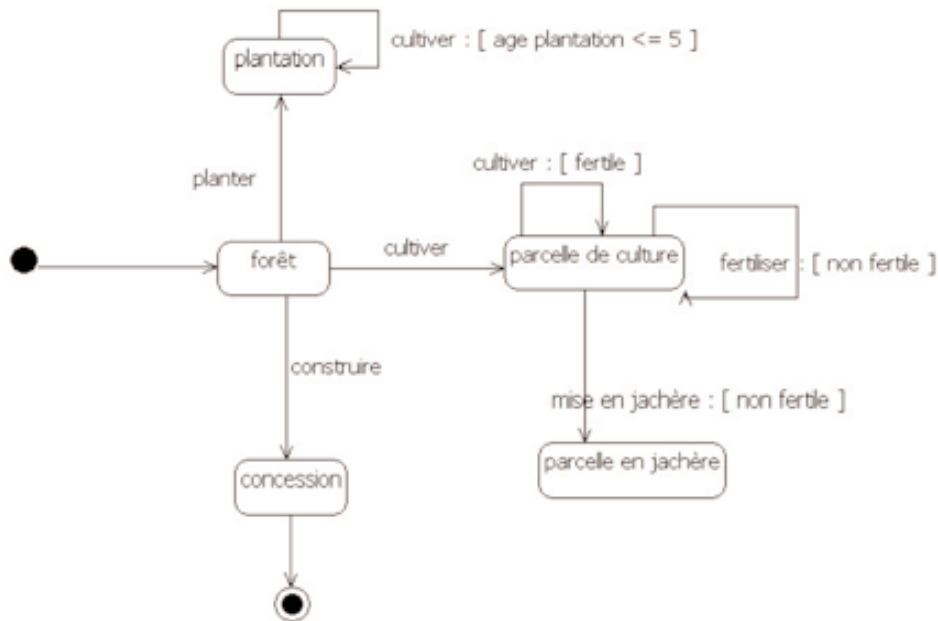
plantation

cultiver : [ age plantation <= 5 ]

planter

cultiver : [ fertile ]

forêt

cultiver

parcelle de culture

fertiliser : [ non fertile ]

construire

mise en jachère : [ non fertile ]

concession

parcelle en jachère